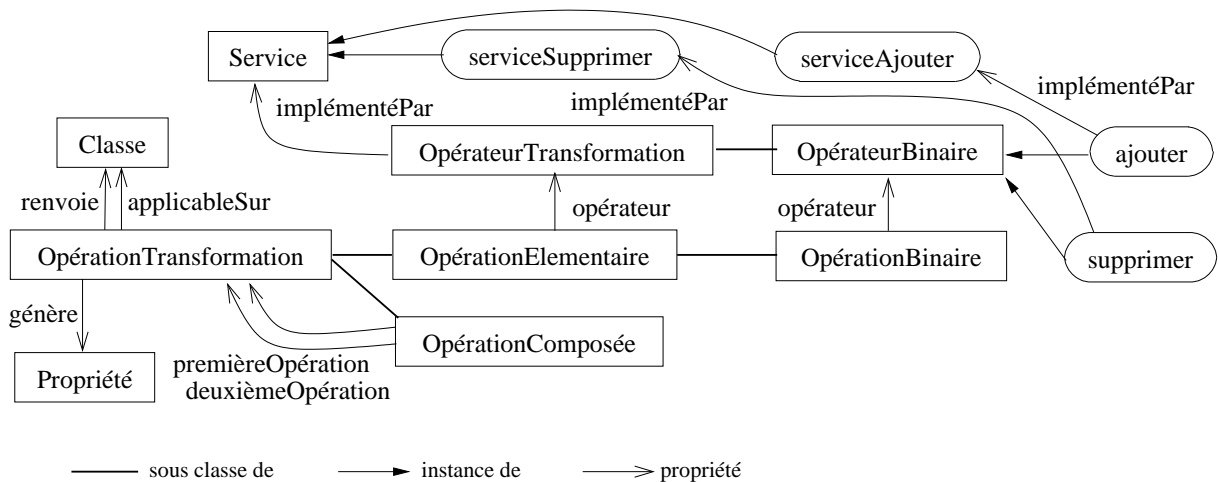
Service
serviceSupprimer
serviceAjouter
implémentéPar
implémentéPar
implémentéPar
Classe
OpérateurTransformation
OpérateurBinaire
ajouter
renvoie
applicableSur
opérateur
opérateur
OpérationTransformation
OpérationElementaire
OpérationBinaire
supprimer
génère
OpérationComposée
Propriété
premièreOpération
deuxièmeOpération

sous classe de
instance de
propriété